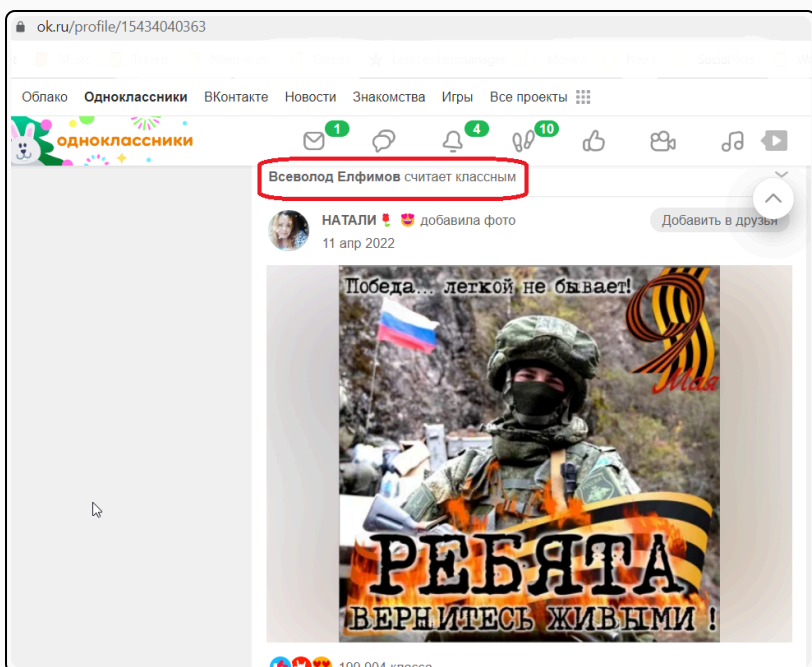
ok.ru/profile/15434040363

Облако Одноклассники ВКонтакте Новости Знакомства Игры Все проекты

одноклассники

1 4 10

Всеволод Елфимов считает классным

НАТАЛИ 🌹 😻 добавила фото
11 апр 2022

Добавить в друзья

Победа... легкой не бывает!

9 Мая

РЕБЯТА
ВЕРНИТЕСЬ ЖИВЫМИ !

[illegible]